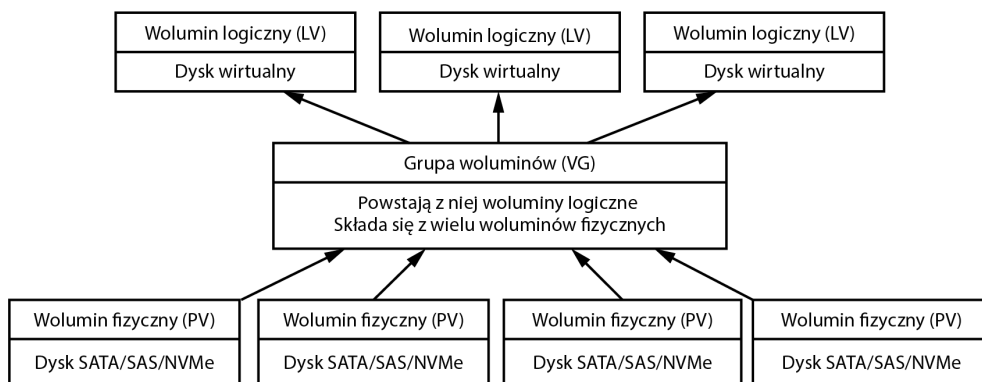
Wolumin logiczny (LV)
Dysk wirtualny

Wolumin logiczny (LV)
Dysk wirtualny

Wolumin logiczny (LV)
Dysk wirtualny

Grupa woluminów (VG)
Powstają z niej woluminy logiczne
Składa się z wielu woluminów fizycznych

Wolumin fizyczny (PV)
Dysk SATA/SAS/NVMe

Wolumin fizyczny (PV)
Dysk SATA/SAS/NVMe

Wolumin fizyczny (PV)
Dysk SATA/SAS/NVMe

Wolumin fizyczny (PV)
Dysk SATA/SAS/NVMe